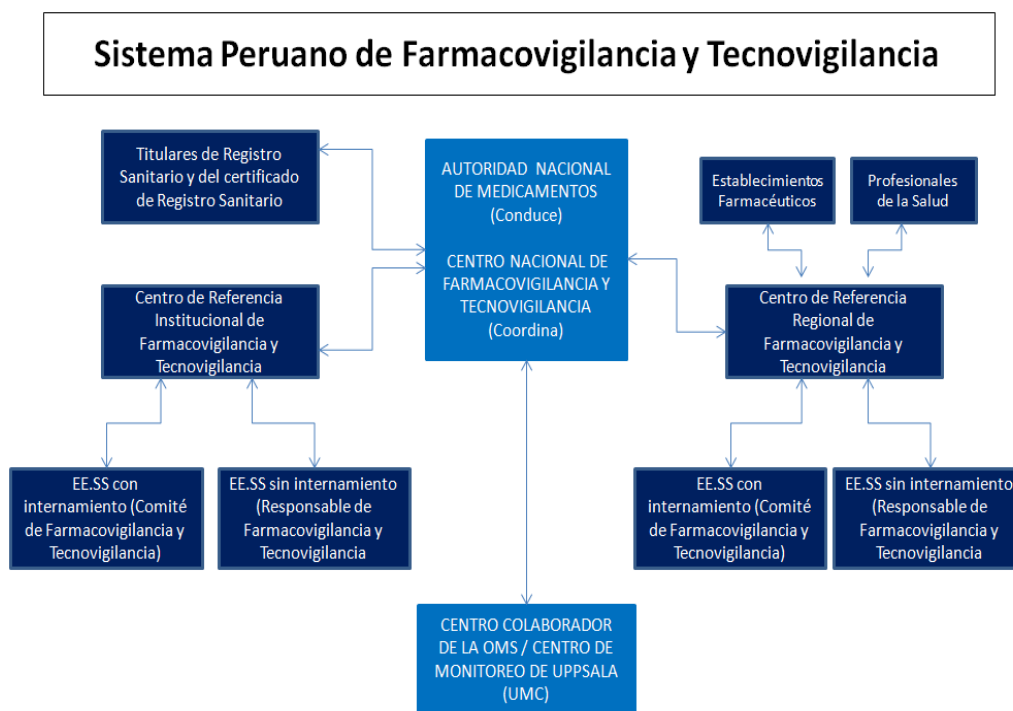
Sistema Peruano de Farmacovigilancia y Tecnovigilancia

Titulares de Registro Sanitario y del certificado de Registro Sanitario

AUTORIDAD NACIONAL DE MEDICAMENTOS (Conduce)

CENTRO NACIONAL DE FARMACOVIGILANCIA Y TECNOVIGILANCIA (Coordina)

Establecimientos Farmacéuticos

Profesionales de la Salud

Centro de Referencia Institucional de Farmacovigilancia y Tecnovigilancia

Centro de Referencia Regional de Farmacovigilancia y Tecnovigilancia

EE.SS con internamiento (Comité de Farmacovigilancia y Tecnovigilancia)

EE.SS sin internamiento (Responsable de Farmacovigilancia y Tecnovigilancia

EE.SS con internamiento (Comité de Farmacovigilancia y Tecnovigilancia)

EE.SS sin internamiento (Responsable de Farmacovigilancia y Tecnovigilancia

CENTRO COLABORADOR DE LA OMS / CENTRO DE MONITOREO DE UPPSALA (UMC)